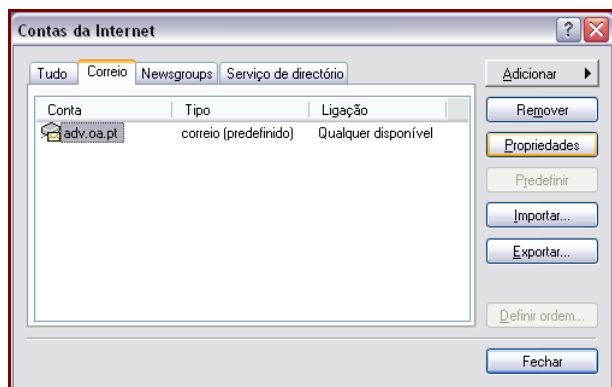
Contas da Internet

Tudo | Correio | Newsgroups | Serviço de directório

| Conta | Tipo | Ligação |
|---|---|---|
| adv.oa.pt | correio (predefinido) | Qualquer disponível |

Adicionar
Remover
Propriedades
Predefinir
Importar...
Exportar...
Definir ordem...
Fechar